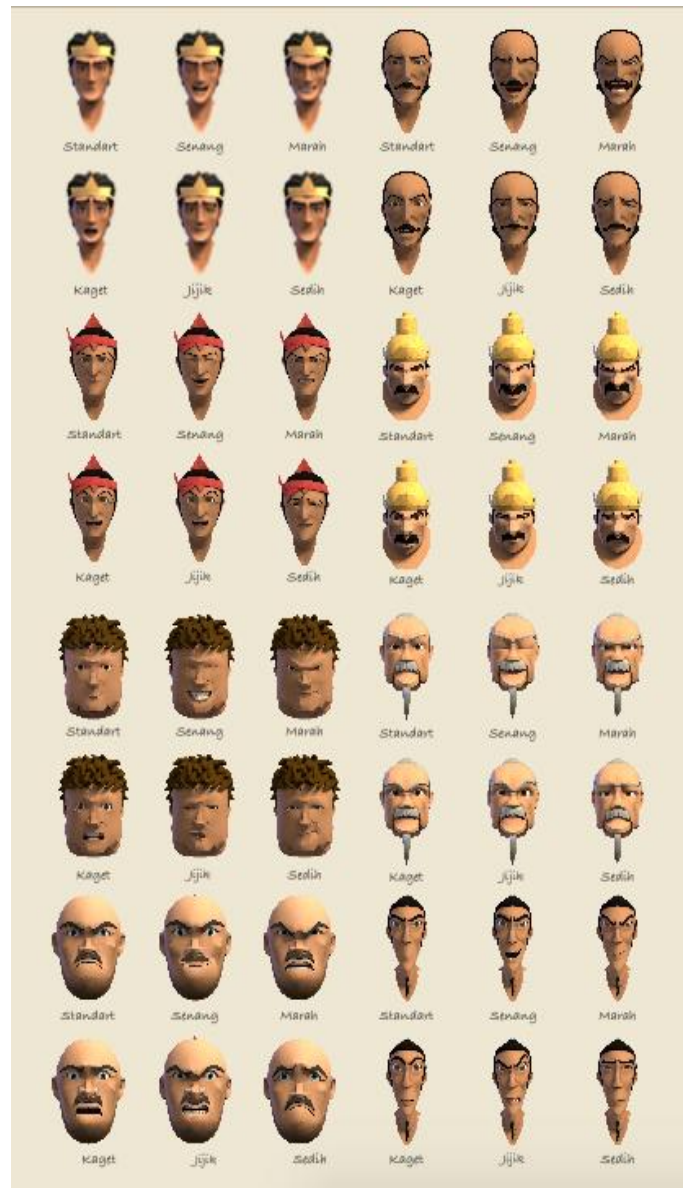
Standart Senang Marah Standart Senang Marah

Kaget Jijik Sedih Kaget Jijik Sedih

Standart Senang Marah Standart Senang Marah

Kaget Jijik Sedih Kaget Jijik Sedih

Standart Senang Marah Standart Senang Marah

Kaget Jijik Sedih Kaget Jijik Sedih

Standart Senang Marah Standart Senang Marah

Kaget Jijik Sedih Kaget Jijik Sedih